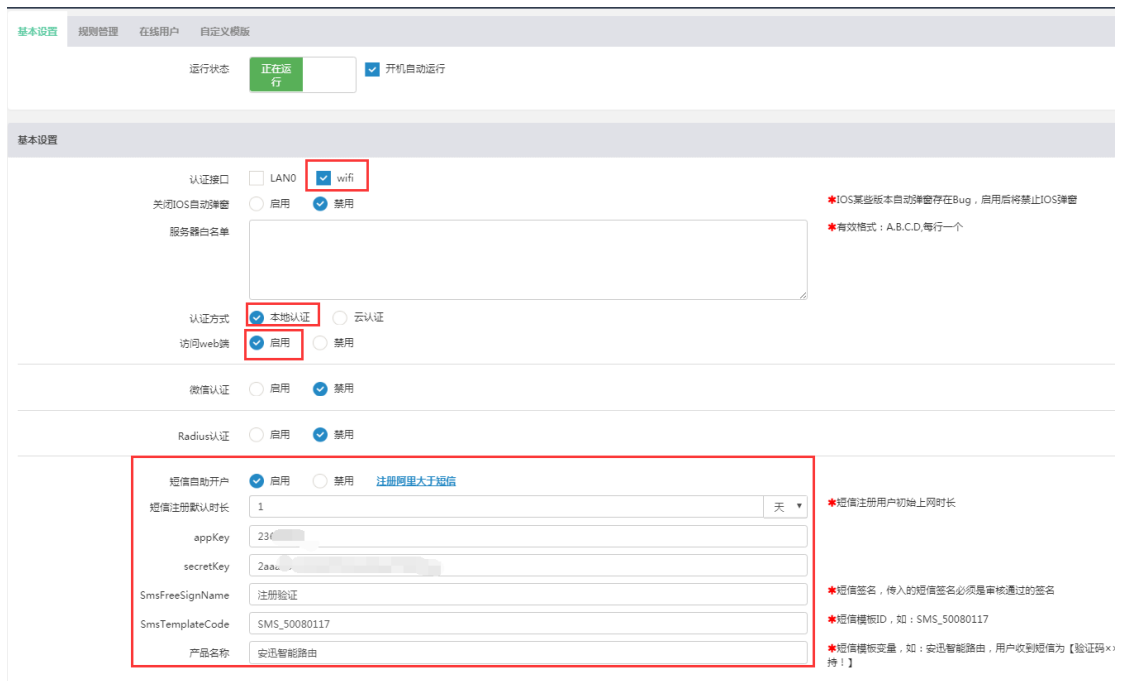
基本设置 规则管理 在线用户 自定义模版

运行状态 正在运行 开机自动运行

基本设置

认证接口 LAN0 wifi

关闭IOS自动弹窗 启用 禁用 ✱IOS某些版本自动弹窗存在Bug，启用后将禁止IOS弹窗

服务器白名单 ✱有效格式：A.B.C.D,每行一个

认证方式 本地认证 云认证

访问web跳 启用 禁用

微信认证 启用 禁用

Radius认证 启用 禁用

短信自助开户 启用 禁用 注册阿里大于短信

短信注册默认时长 1 天 ✱短信注册用户初始上网时长

appKey 23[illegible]

secretKey 2aa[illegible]

SmsFreeSignName 注册验证 ✱短信签名，传入的短信签名必须是审核通过的签名

SmsTemplateCode SMS_50080117 ✱短信模板ID，如：SMS_50080117

产品名称 安迅智能路由 ✱短信模板变量，如：安迅智能路由，用户收到短信为【验证码×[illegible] 持！】